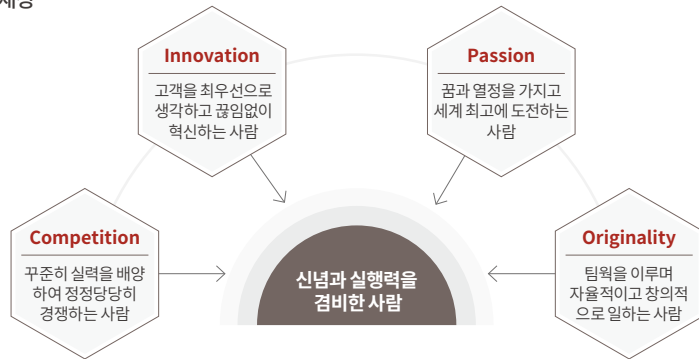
재상

Innovation
고객을 최우선으로 생각하고 끊임없이 혁신하는 사람

Passion
꿈과 열정을 가지고 세계 최고에 도전하는 사람

Competition
꾸준히 실력을 배양하여 정정당당히 경쟁하는 사람

신념과 실행력을 겸비한 사람

Originality
팀웍을 이루며 자율적이고 창의적으로 일하는 사람